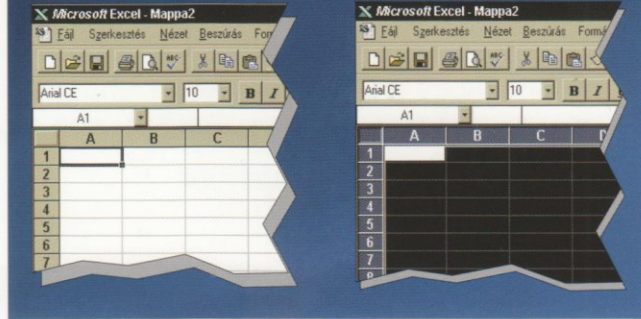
Microsoft Excel - Mappa2
Fájl Szerkesztés Nézet Beszúrás Form
Arial CE
10
B I
A1
| | A | B | C |
|---|---|---|---|
| 1 | | | |
| 2 | | | |
| 3 | | | |
| 4 | | | |
| 5 | | | |
| 6 | | | |
| 7 | | | |

Microsoft Excel - Mappa2
Fájl Szerkesztés Nézet Beszúrás Formá
Arial CE
10
B I
A1
| | A | B | C | D |
|---|---|---|---|---|
| 1 | | | | |
| 2 | | | | |
| 3 | | | | |
| 4 | | | | |
| 5 | | | | |
| 6 | | | | |
| 7 | | | | |
| 8 | | | | |